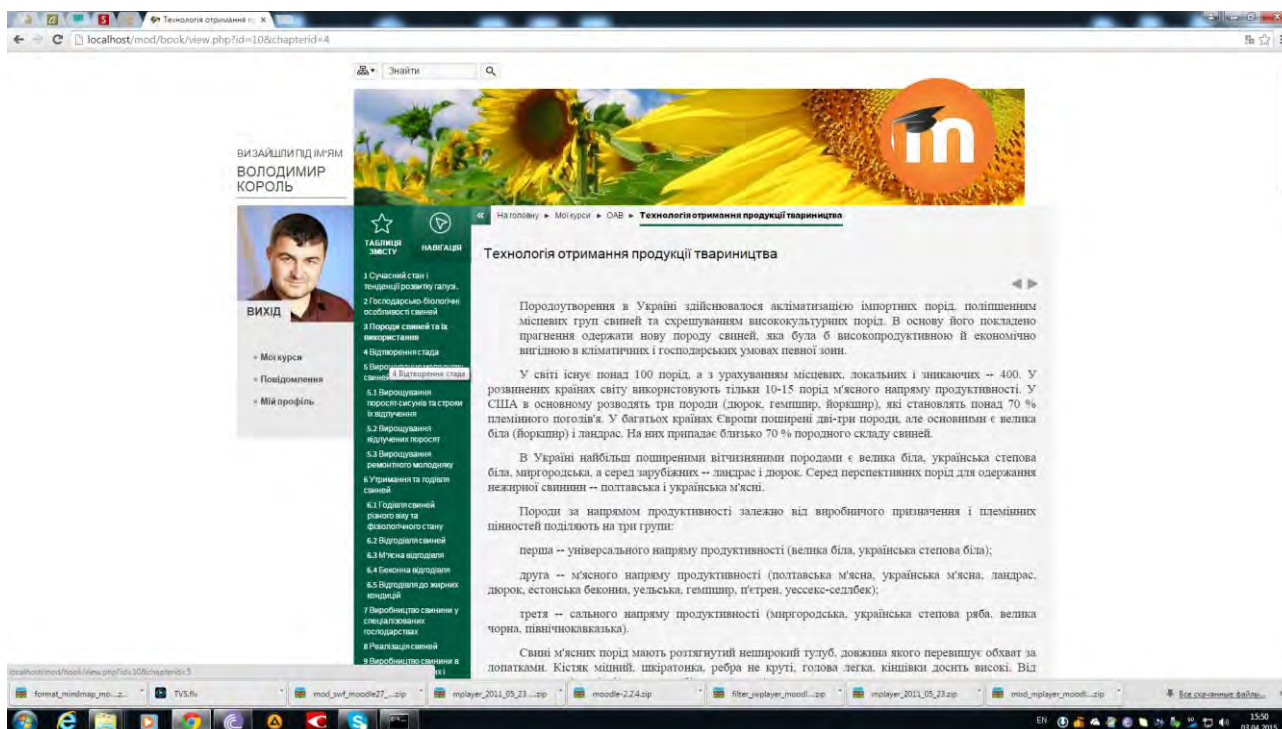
Технологія отримання п ×

localhost/mod/book/view.php?id=10&chapterid=4

Знайти

ВИ ЗАЙШЛИ ПІД ІМ'ЯМ
ВОЛОДИМИР КОРОЛЬ

ВИХІД

» Мої курси
» Повідомлення
» Мій профіль

ТАБЛИЦЯ ЗМІСТУ
НАВІГАЦІЯ

1 Сучасний стан і тенденції розвитку галузі.
2 Господарсько-біологічні особливості свиней
3 Породи свиней та їх використання
4 Відтворення стада
5 Вирощування молодняку свиней
4 Відтворення стада
5.1 Вирощування поросят-сисунів та строки їх відлучення
5.2 Вирощування відлучених поросят
5.3 Вирощування ремонтного молодняку
6 Утримання та годівля свиней
6.1 Годівля свиней різного віку та фізіологічного стану
6.2 Відгодівля свиней
6.3 М'ясна відгодівля
6.4 Беконна відгодівля
6.5 Відгодівля до жирних кондицій
7 Виробництво свинини у спеціалізованих господарствах
8 Реалізація свиней
9 Виробництво свинини в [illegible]

На головну ► Мої курси ► ОАВ ► Технологія отримання продукції тваринництва

Технологія отримання продукції тваринництва

Породоутворення в Україні здійснювалося акліматизацією імпортних порід, поліпшенням місцевих груп свиней та схрещуванням висококультурних порід. В основу його покладено прагнення одержати нову породу свиней, яка була б високопродуктивною й економічно вигідною в кліматичних і господарських умовах певної зони.

У світі існує понад 100 порід, а з урахуванням місцевих, локальних і зникаючих -- 400. У розвинених країнах світу використовують тільки 10-15 порід м'ясного напряму продуктивності. У США в основному розводять три породи (дюрок, гемпшир, йоркшир), які становлять понад 70 % племінного поголів'я. У багатьох країнах Європи поширені дві-три породи, але основними є велика біла (йоркшир) і ландрас. На них припадає близько 70 % породного складу свиней.

В Україні найбільш поширеними вітчизняними породами є велика біла, українська степова біла, миргородська, а серед зарубіжних -- ландрас і дюрок. Серед перспективних порід для одержання нежирної свинини -- полтавська і українська м'ясні.

Породи за напрямом продуктивності залежно від виробничого призначення і племінних цінностей поділяють на три групи:

перша -- універсального напряму продуктивності (велика біла, українська степова біла);

друга -- м'ясного напряму продуктивності (полтавська м'ясна, українська м'ясна, ландрас, дюрок, естонська беконна, уельська, гемпшир, п'єтрен, уессекс-седлбек);

третя -- сального напряму продуктивності (миргородська, українська степова ряба, велика чорна, північнокавказька).

Свині м'ясних порід мають розтягнутий неширокий тулуб, довжина якого перевищує обхват за лопатками. Кістяк міцний, шкіратонка, ребра не круті, голова легка, кінцівки досить високі. Від

localhost/mod/book/view.php?id=10&chapterid=5

format_mindmap_mo....z... | TVS.flv | mod_swf_moodle27_....zip | mplayer_2011_05_23 ....zip | moodle-2.2.4.zip | filter_jwplayer_moodl....zip | mplayer_2011_05_23.zip | mod_mplayer_moodl....zip | Все скачанные файлы...

EN 15:50 03.04.2015